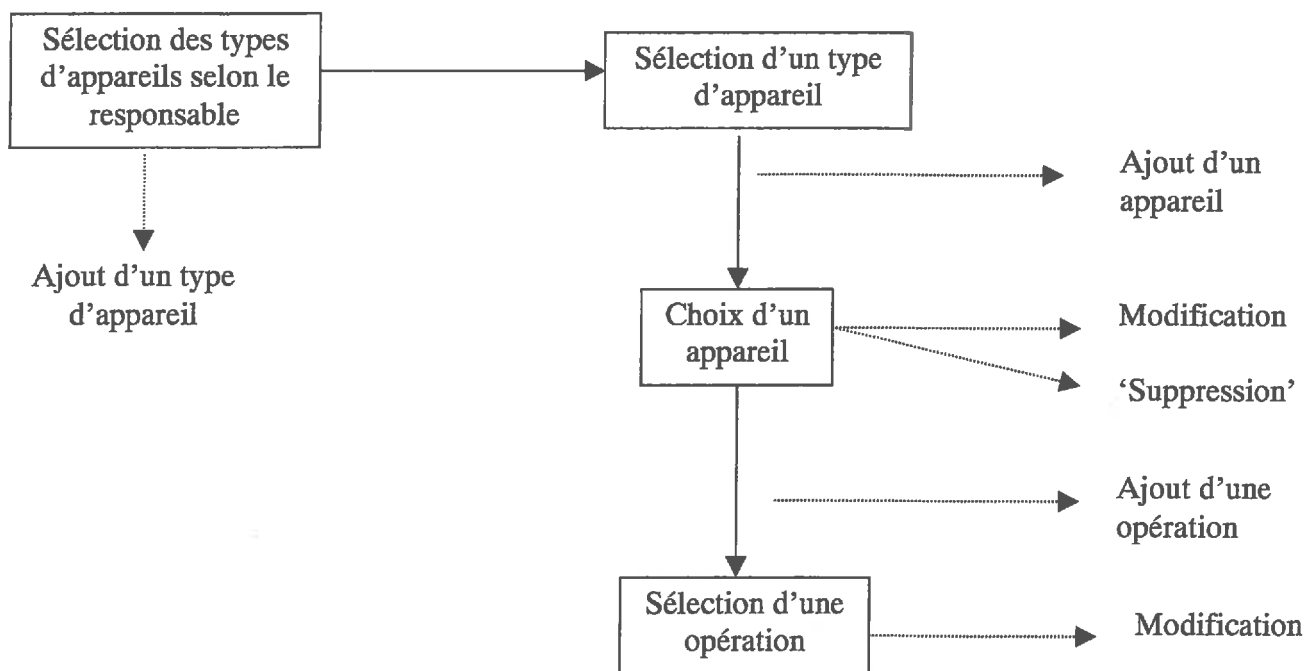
Sélection des types d'appareils selon le responsable

Sélection d'un type d'appareil

Ajout d'un appareil

Ajout d'un type d'appareil

Choix d'un appareil

Modification

'Suppression'

Ajout d'une opération

Sélection d'une opération

Modification